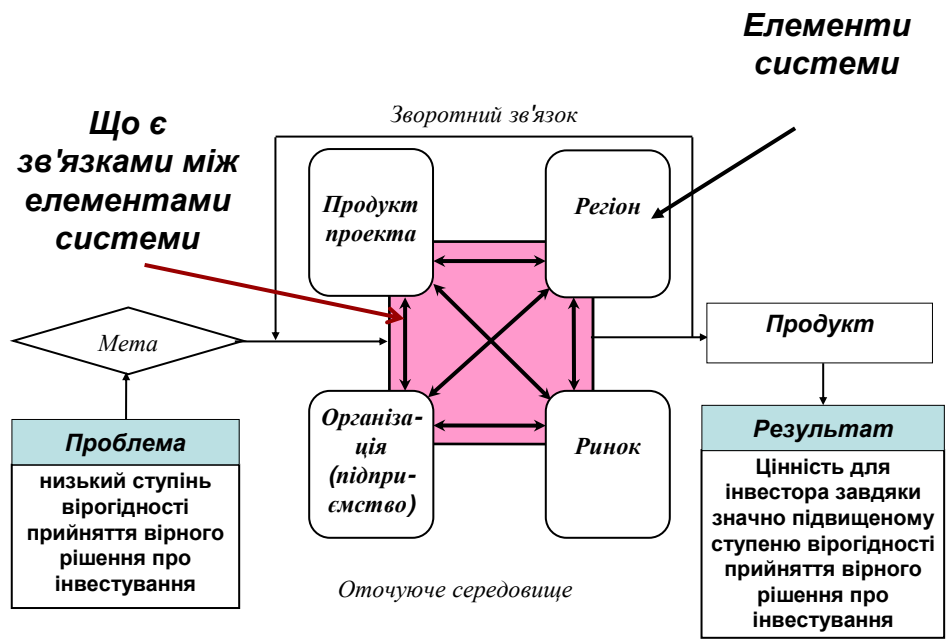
Елементи системи

Зворотний зв'язок

Що є зв'язками між елементами системи

Продукт проекта

Регіон

Мета

Продукт

Організація (підприємство)

Ринок

Проблема

низький ступінь вірогідності прийняття вірного рішення про інвестування

Результат

Цінність для інвестора завдяки значно підвищеному ступеню вірогідності прийняття вірного рішення про інвестування

Оточуюче середовище